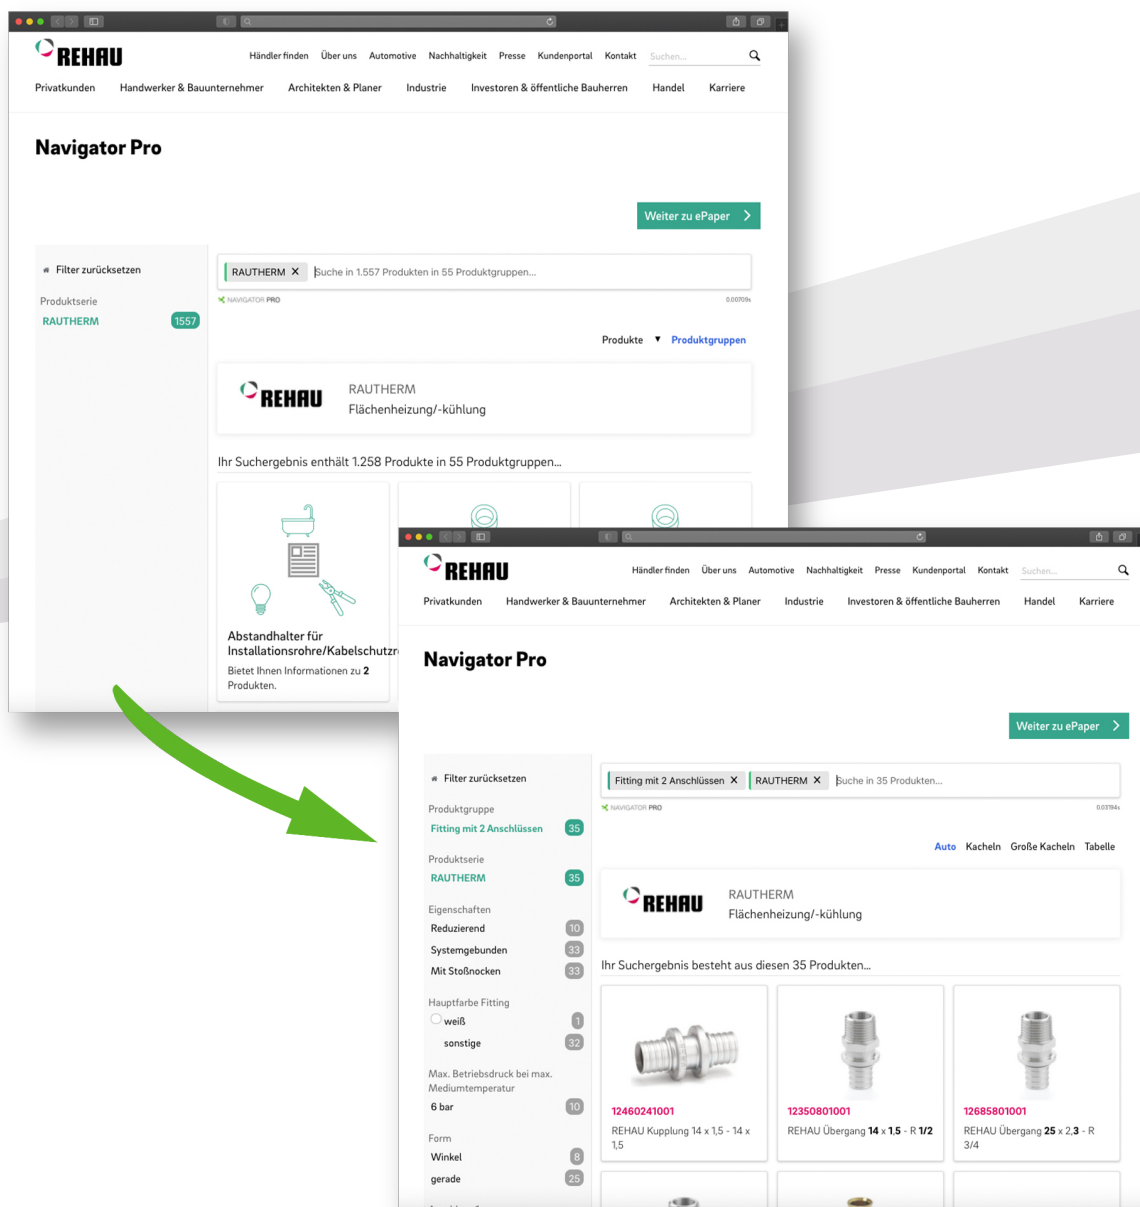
REHAU

Händler finden Über uns Automotive Nachhaltigkeit Presse Kundenportal Kontakt Suchen...

Privatkunden Handwerker & Bauunternehmer Architekten & Planer Industrie Investoren & öffentliche Bauherren Handel Karriere

Navigator Pro

Weiter zu ePaper

Filter zurücksetzen

Produktserie
RAUTHERM 1557

RAUTHERM ✕ Suche in 1.557 Produkten in 55 Produktgruppen...

NAVIGATOR PRO 0.00709s

Produkte Produktgruppen

REHAU RAUTHERM
Flächenheizung/-kühlung

Ihr Suchergebnis enthält 1.258 Produkte in 55 Produktgruppen...

Abstandhalter für Installationsrohre/Kabelschutzr
Bietet Ihnen Informationen zu 2 Produkten.

REHAU

Händler finden Über uns Automotive Nachhaltigkeit Presse Kundenportal Kontakt Suchen...

Privatkunden Handwerker & Bauunternehmer Architekten & Planer Industrie Investoren & öffentliche Bauherren Handel Karriere

Navigator Pro

Weiter zu ePaper

Filter zurücksetzen

Produktgruppe
Fitting mit 2 Anschlüssen 35

Produktserie
RAUTHERM 35

Eigenschaften
Reduzierend 10
Systemgebunden 33
Mit Stoßnocken 33

Hauptfarbe Fitting
weiß 1
sonstige 32

Max. Betriebsdruck bei max. Mediumtemperatur
6 bar 10

Form
Winkel 8
gerade 25

Fitting mit 2 Anschlüssen ✕ RAUTHERM ✕ Suche in 35 Produkten...

NAVIGATOR PRO 0.03784s

Auto Kacheln Große Kacheln Tabelle

REHAU RAUTHERM
Flächenheizung/-kühlung

Ihr Suchergebnis besteht aus diesen 35 Produkten...

12460241001
REHAU Kupplung 14 x 1,5 - 14 x 1,5

12350801001
REHAU Übergang 14 x 1,5 - R 1/2

12685801001
REHAU Übergang 25 x 2,3 - R 3/4